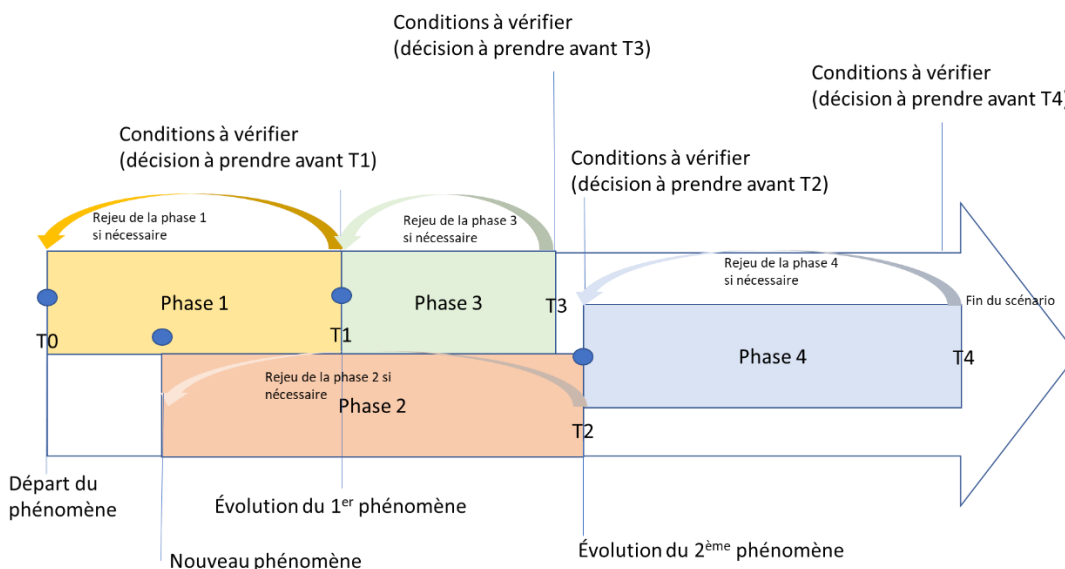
Conditions à vérifier
(décision à prendre avant T3)

Conditions à vérifier
(décision à prendre avant T4)

Conditions à vérifier
(décision à prendre avant T1)

Conditions à vérifier
(décision à prendre avant T2)

Rejeu de la phase 1 si nécessaire

Rejeu de la phase 3 si nécessaire

Rejeu de la phase 4 si nécessaire

Phase 1

Phase 3

T3

Fin du scénario

T0

T1

Phase 4

T4

Rejeu de la phase 2 si nécessaire

Phase 2

T2

Départ du phénomène

Évolution du 1$^{er}$ phénomène

Nouveau phénomène

Évolution du 2$^{ème}$ phénomène